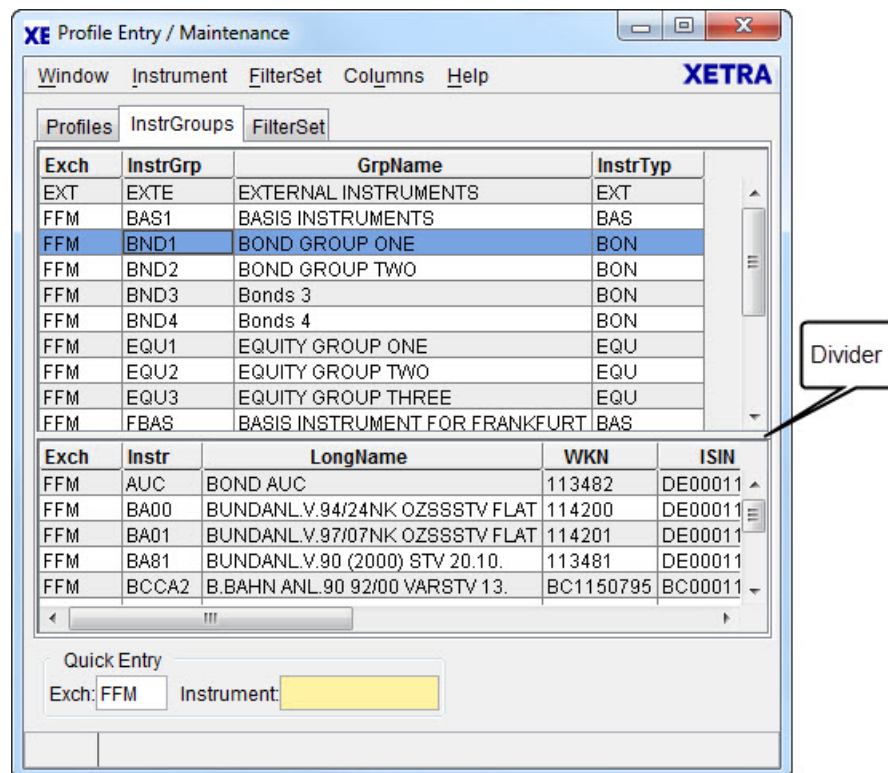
XE Profile Entry / Maintenance

Window Instrument FilterSet Columns Help XETRA

Profiles InstrGroups FilterSet

| Exch | InstrGrp | GrpName | InstrTyp |
|---|---|---|---|
| EXT | EXTE | EXTERNAL INSTRUMENTS | EXT |
| FFM | BAS1 | BASIS INSTRUMENTS | BAS |
| FFM | BND1 | BOND GROUP ONE | BON |
| FFM | BND2 | BOND GROUP TWO | BON |
| FFM | BND3 | Bonds 3 | BON |
| FFM | BND4 | Bonds 4 | BON |
| FFM | EQU1 | EQUITY GROUP ONE | EQU |
| FFM | EQU2 | EQUITY GROUP TWO | EQU |
| FFM | EQU3 | EQUITY GROUP THREE | EQU |
| FFM | FBAS | BASIS INSTRUMENT FOR FRANKFURT | BAS |

Divider

| Exch | Instr | LongName | WKN | ISIN |
|---|---|---|---|---|
| FFM | AUC | BOND AUC | 113482 | DE00011 |
| FFM | BA00 | BUNDANL.V.94/24NK OZSSSTV FLAT | 114200 | DE00011 |
| FFM | BA01 | BUNDANL.V.97/07NK OZSSSTV FLAT | 114201 | DE00011 |
| FFM | BA81 | BUNDANL.V.90 (2000) STV 20.10. | 113481 | DE00011 |
| FFM | BCCA2 | B.BAHN ANL.90 92/00 VARSTV 13. | BC1150795 | BC00011 |

Quick Entry
Exch: FFM Instrument: